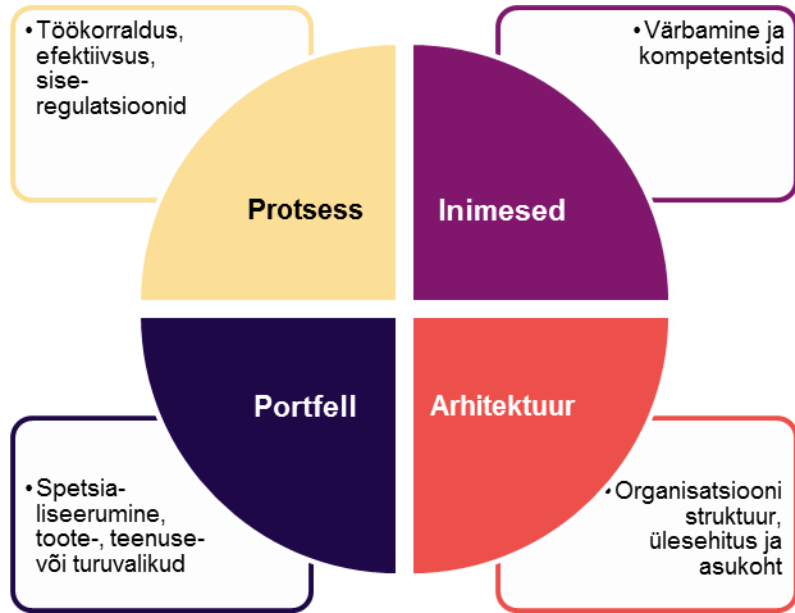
• Töökorraldus, efektiivsus, sise-regulatsioonid

• Värbamine ja kompetentsid

Protsess

Inimesed

Portfell

Arhitektuur

• Spetsialiseerumine, toote-, teenuse- või turuvalikud

• Organisatsiooni struktuur, ülesehitus ja asukoht